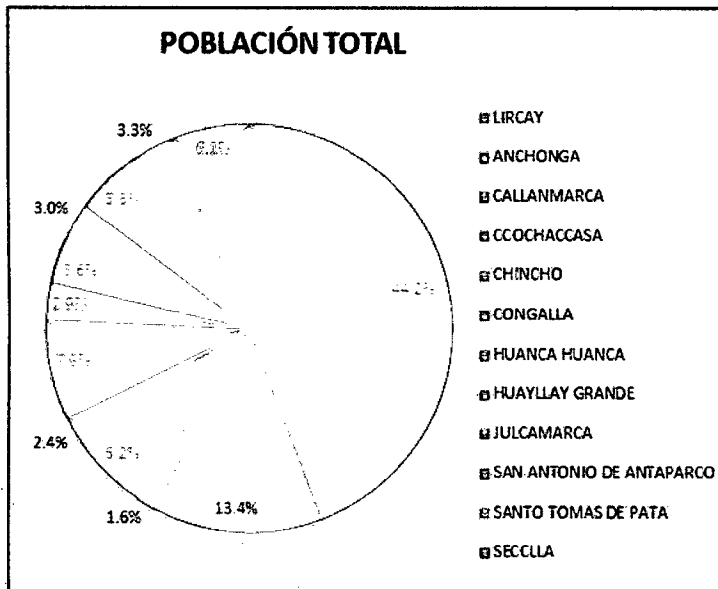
POBLACIÓN TOTAL

3.3%
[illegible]
3.0%
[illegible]
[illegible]
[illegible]
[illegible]
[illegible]
2.4%
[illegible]
1.6%
13.4%

LIRCAY
ANCHONGA
CALLANMARCA
CCOCHACCASA
CHINCHO
CONGALLA
HUANCA HUANCA
HUAYLLAY GRANDE
JULCAMARCA
SAN ANTONIO DE ANTAPARCO
SANTO TOMAS DE PATA
SECCLLA